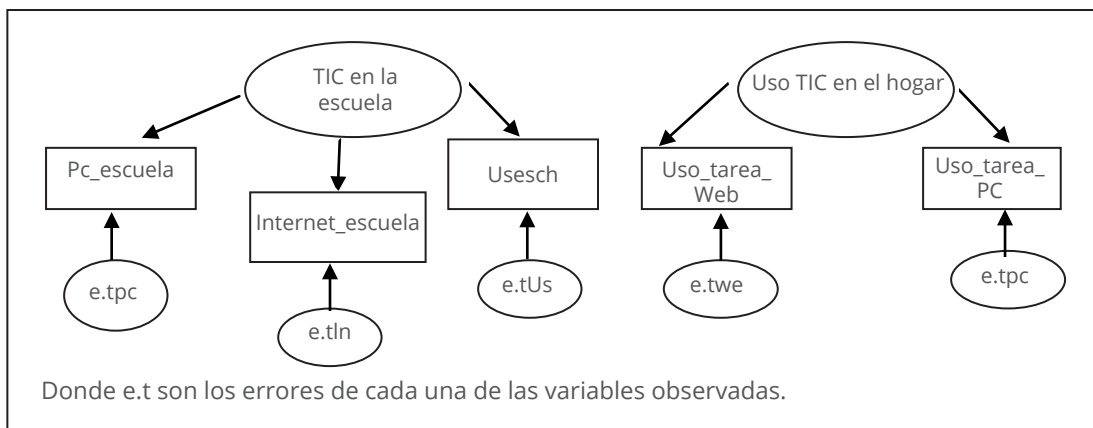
TIC en la escuela

Uso TIC en el hogar

Pc_escuela

Internet_escuela

Usesch

Uso_tarea_Web

Uso_tarea_PC

e.tpc

e.tIn

e.tUs

e.twe

e.tpc

Donde e.t son los errores de cada una de las variables observadas.